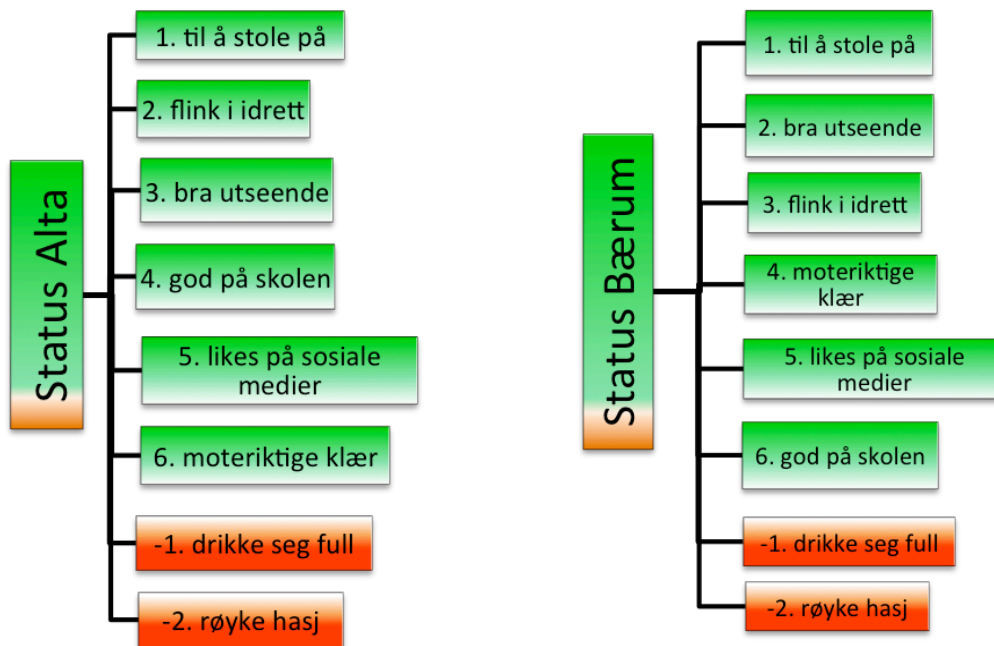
Status Alta

1. til å stole på

2. flink i idrett

3. bra utseende

4. god på skolen

5. likes på sosiale medier

6. moteriktige klær

-1. drikke seg full

-2. røyke hasj

Status Bærum

1. til å stole på

2. bra utseende

3. flink i idrett

4. moteriktige klær

5. likes på sosiale medier

6. god på skolen

-1. drikke seg full

-2. røyke hasj